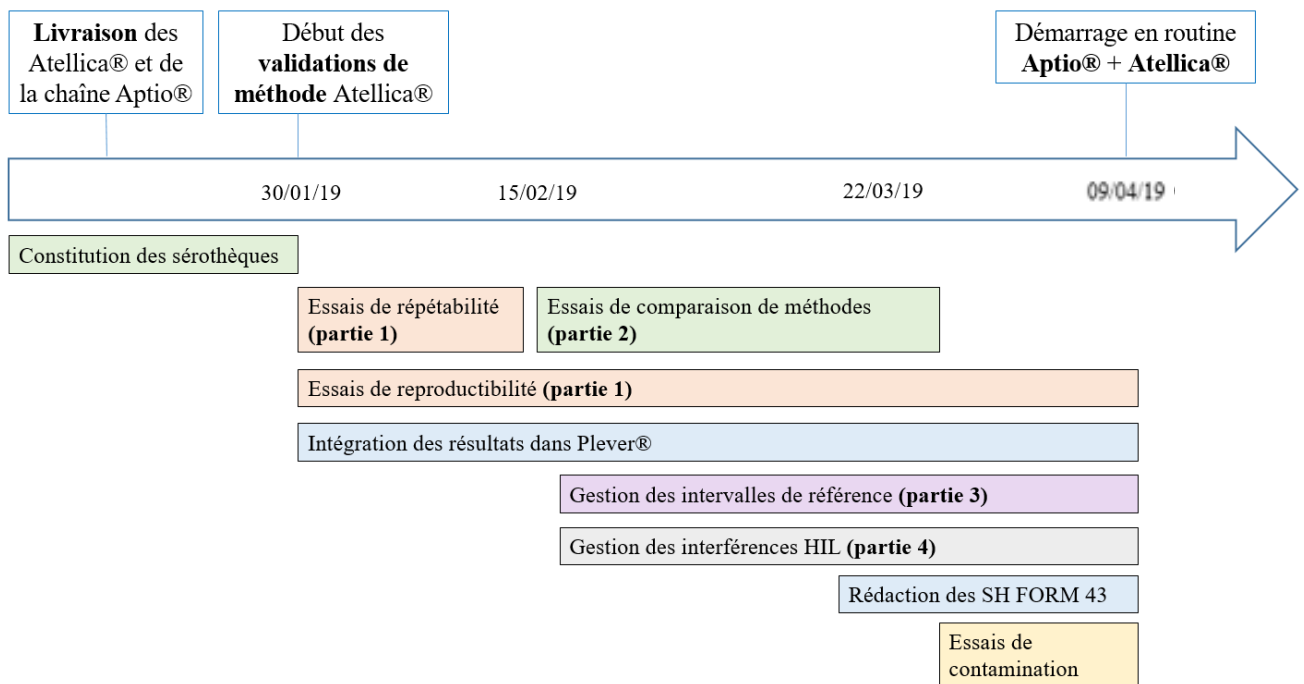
Livraison des Atellica® et de la chaîne Aptio®

Début des validations de méthode Atellica®

Démarrage en routine Aptio® + Atellica®

30/01/19

15/02/19

22/03/19

09/04/19

Constitution des sérothèques

Essais de répétabilité (partie 1)

Essais de comparaison de méthodes (partie 2)

Essais de reproductibilité (partie 1)

Intégration des résultats dans Plever®

Gestion des intervalles de référence (partie 3)

Gestion des interférences HIL (partie 4)

Rédaction des SH FORM 43

Essais de contamination